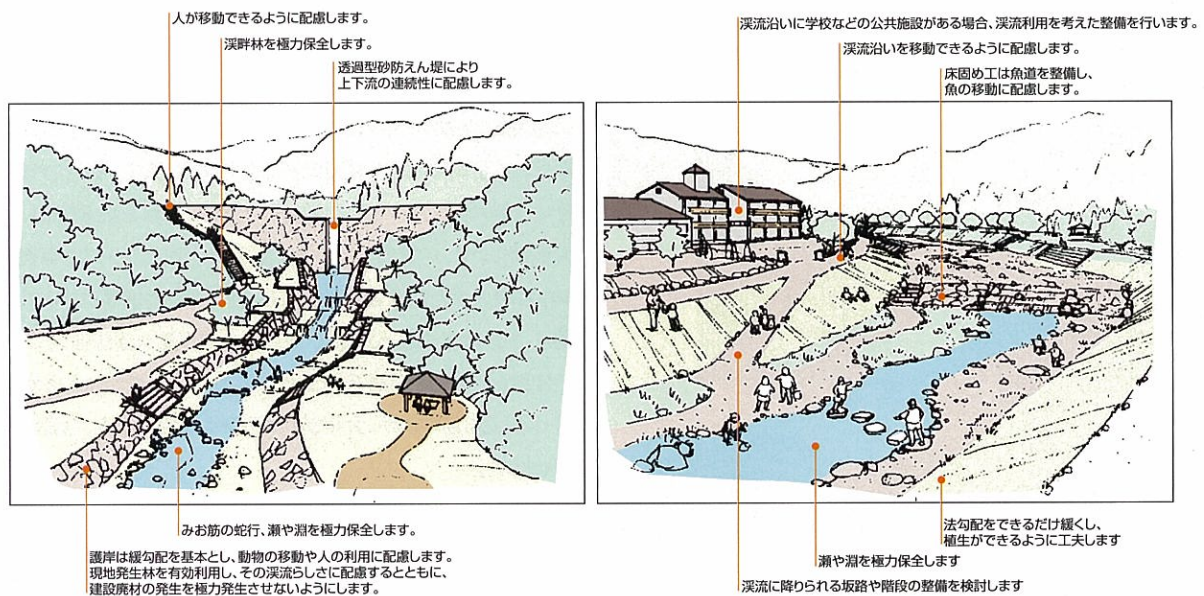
人が移動できるように配慮します。

渓畔林を極力保全します。

透過型砂防えん堤により上下流の連続性に配慮します。

みお筋の蛇行、瀬や淵を極力保全します。

護岸は緩勾配を基本とし、動物の移動や人の利用に配慮します。
現地発生林を有効利用し、その渓流らしさに配慮するとともに、
建設廃材の発生を極力発生させないようにします。

渓流沿いに学校などの公共施設がある場合、渓流利用を考えた整備を行います。

渓流沿いを移動できるように配慮します。

床固め工は魚道を整備し、魚の移動に配慮します。

法勾配をできるだけ緩くし、植生ができるように工夫します

瀬や淵を極力保全します

渓流に降りられる坂路や階段の整備を検討します